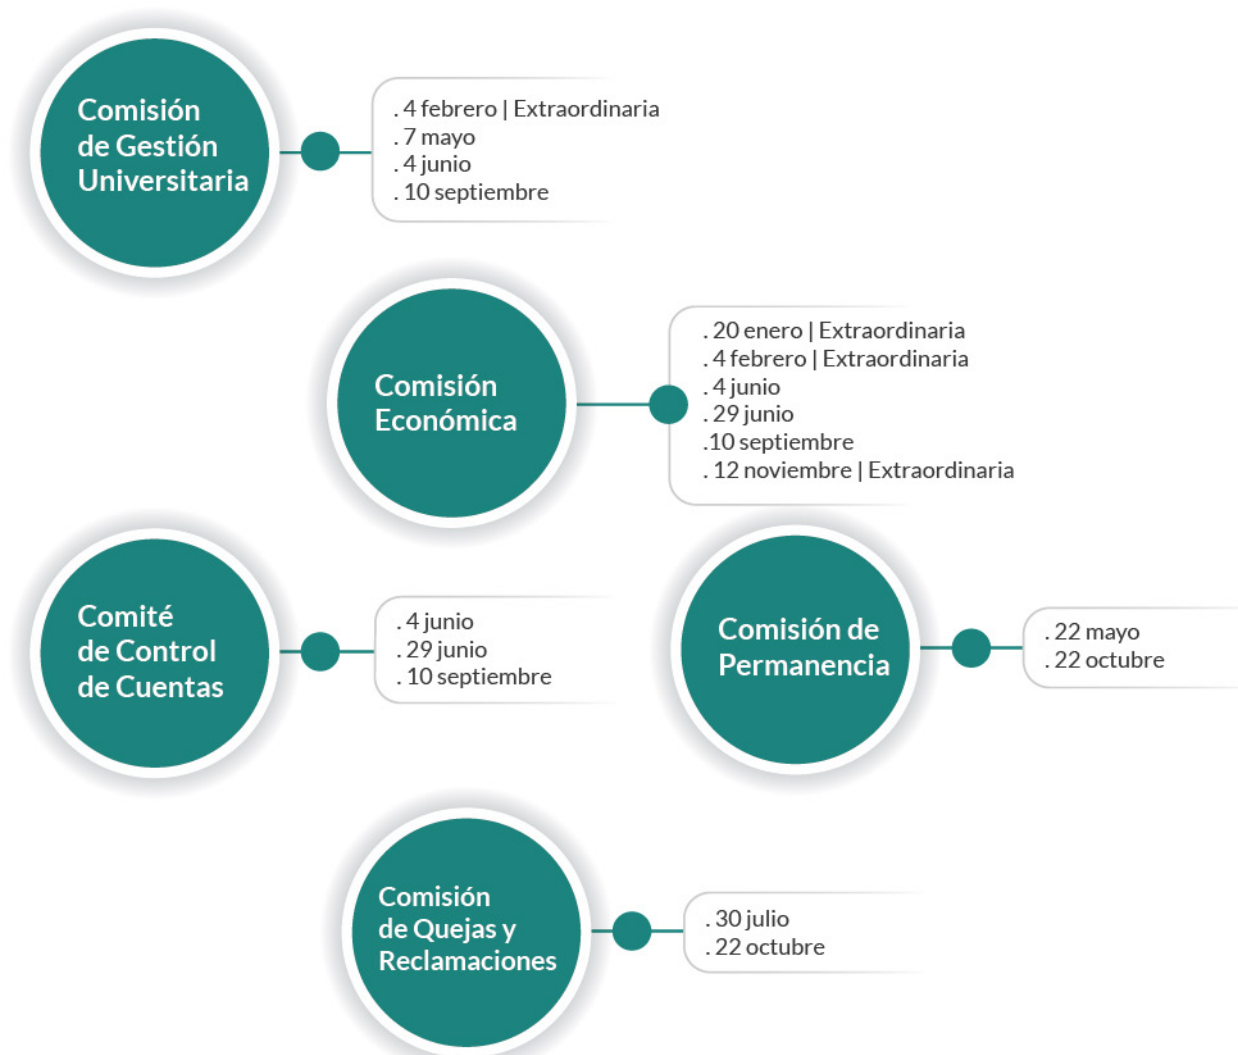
Comisión de Gestión Universitaria

. 4 febrero | Extraordinaria
. 7 mayo
. 4 junio
. 10 septiembre

Comisión Económica

. 20 enero | Extraordinaria
. 4 febrero | Extraordinaria
. 4 junio
. 29 junio
.10 septiembre
. 12 noviembre | Extraordinaria

Comité de Control de Cuentas

. 4 junio
. 29 junio
. 10 septiembre

Comisión de Permanencia

. 22 mayo
. 22 octubre

Comisión de Quejas y Reclamaciones

. 30 julio
. 22 octubre